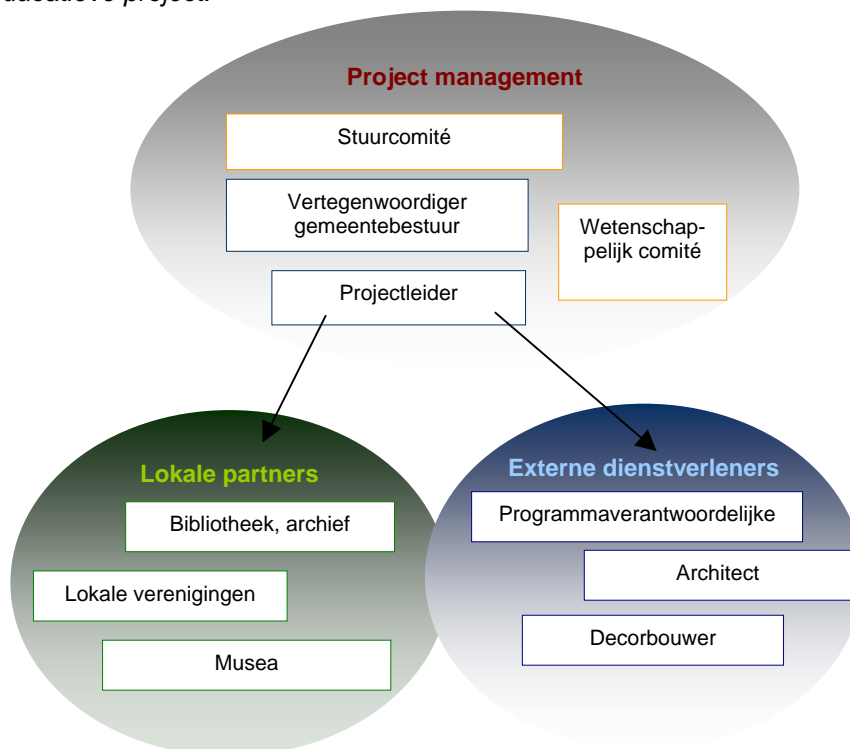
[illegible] educatieve project.

Project management

Stuurcomité

Vertegenwoordiger gemeentebestuur

Wetenschappelijk comité

Projectleider

Lokale partners

Bibliotheek, archief

Lokale verenigingen

Musea

Externe dienstverleners

Programmaverantwoordelijke

Architect

Decorbouwer